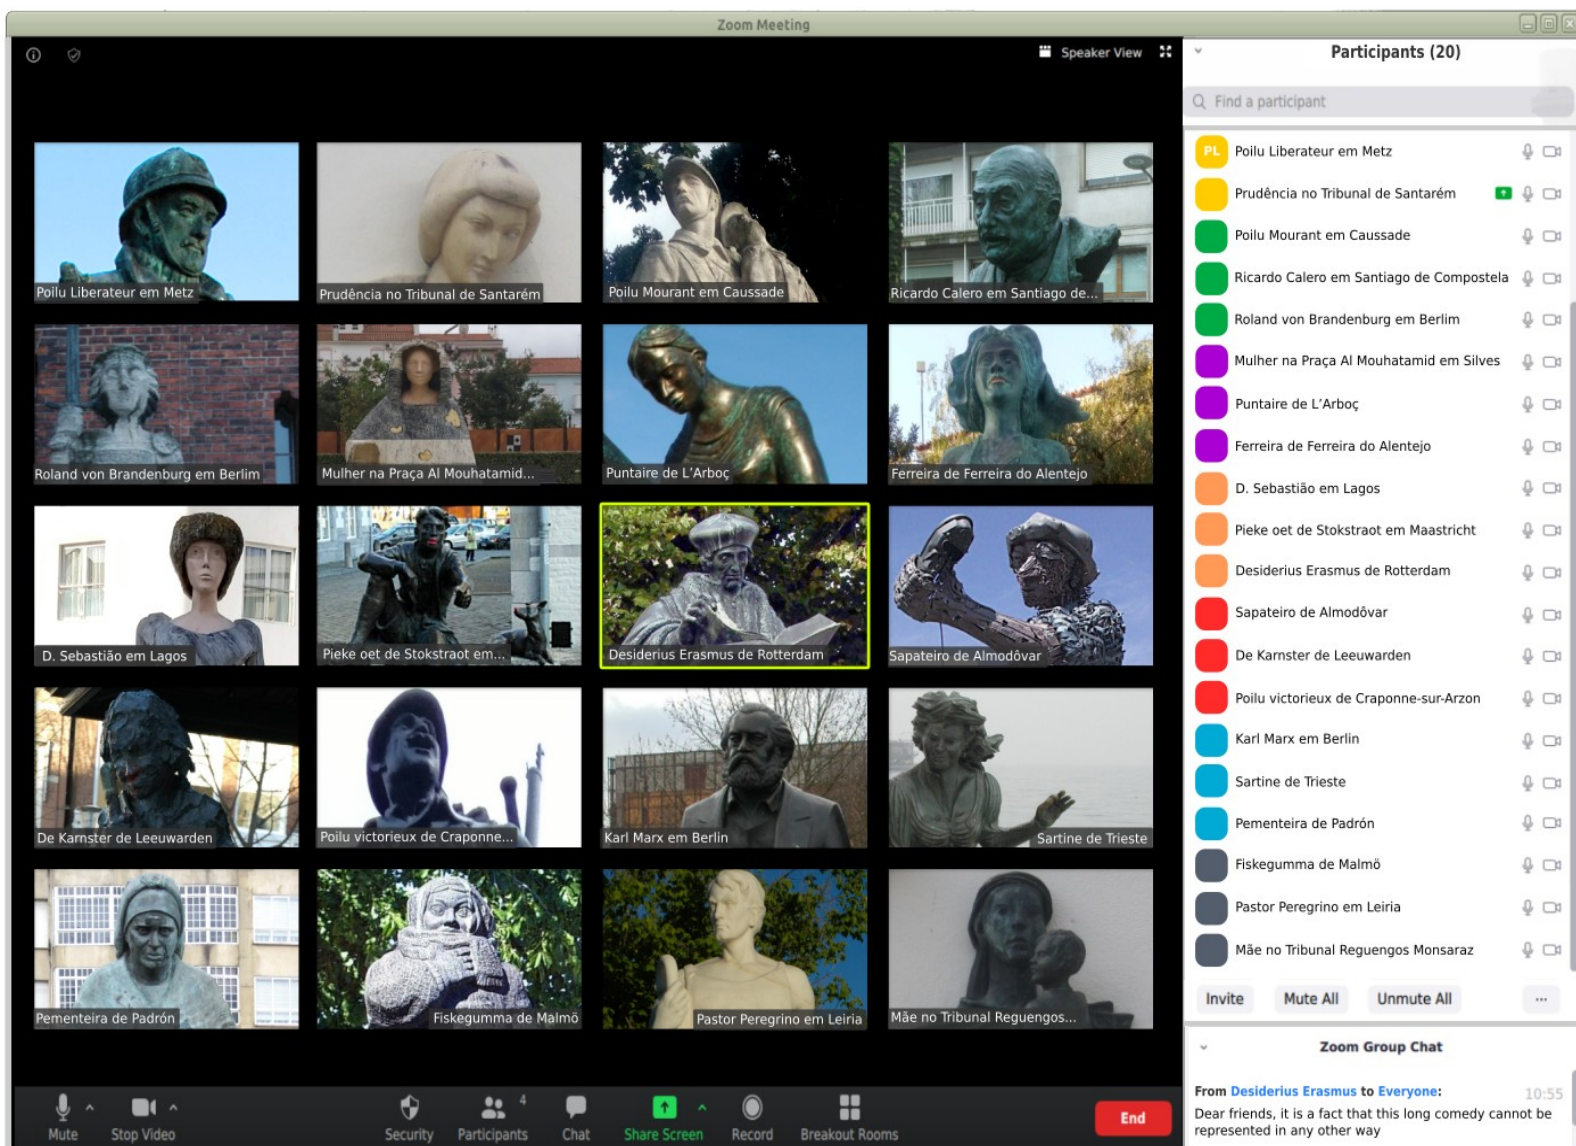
Zoom Meeting

Speaker View

Poilu Liberateur em Metz
Prudência no Tribunal de Santarém
Poilu Mourant em Caussade
Ricardo Calero em Santiago de...
Roland von Brandenburg em Berlim
Mulher na Praça Al Mouhatamid...
Puntaire de L'Arboç
Ferreira de Ferreira do Alentejo
D. Sebastião em Lagos
Pieke oet de Stokstraot em...
Desiderius Erasmus de Rotterdam
Sapateiro de Almodôvar
De Karnster de Leeuwarden
Poilu victorieux de Craponne...
Karl Marx em Berlin
Sartine de Trieste
Pementeira de Padrón
Fiskegumma de Malmö
Pastor Peregrino em Leiria
Mãe no Tribunal Reguengos...

Mute
Stop Video
Security
Participants 4
Chat
Share Screen
Record
Breakout Rooms
End

Participants (20)
Find a participant
PL Poilu Liberateur em Metz
Prudência no Tribunal de Santarém
Poilu Mourant em Caussade
Ricardo Calero em Santiago de Compostela
Roland von Brandenburg em Berlim
Mulher na Praça Al Mouhatamid em Silves
Puntaire de L'Arboç
Ferreira de Ferreira do Alentejo
D. Sebastião em Lagos
Pieke oet de Stokstraot em Maastricht
Desiderius Erasmus de Rotterdam
Sapateiro de Almodôvar
De Karnster de Leeuwarden
Poilu victorieux de Craponne-sur-Arzon
Karl Marx em Berlin
Sartine de Trieste
Pementeira de Padrón
Fiskegumma de Malmö
Pastor Peregrino em Leiria
Mãe no Tribunal Reguengos Monsaraz
Invite
Mute All
Unmute All
...

Zoom Group Chat
From Desiderius Erasmus to Everyone: 10:55
Dear friends, it is a fact that this long comedy cannot be represented in any other way